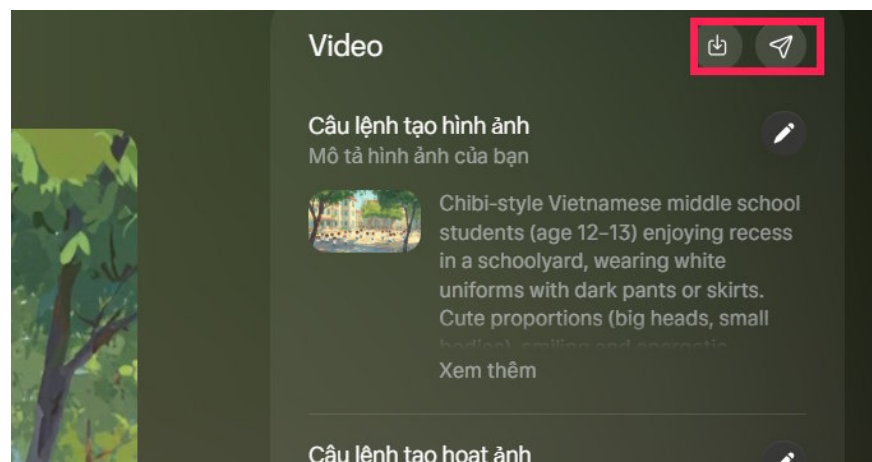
Video

Câu lệnh tạo hình ảnh
Mô tả hình ảnh của bạn

Chibi-style Vietnamese middle school students (age 12–13) enjoying recess in a schoolyard, wearing white uniforms with dark pants or skirts. Cute proportions (big heads, small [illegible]

Xem thêm

Câu lệnh tạo hoạt ảnh